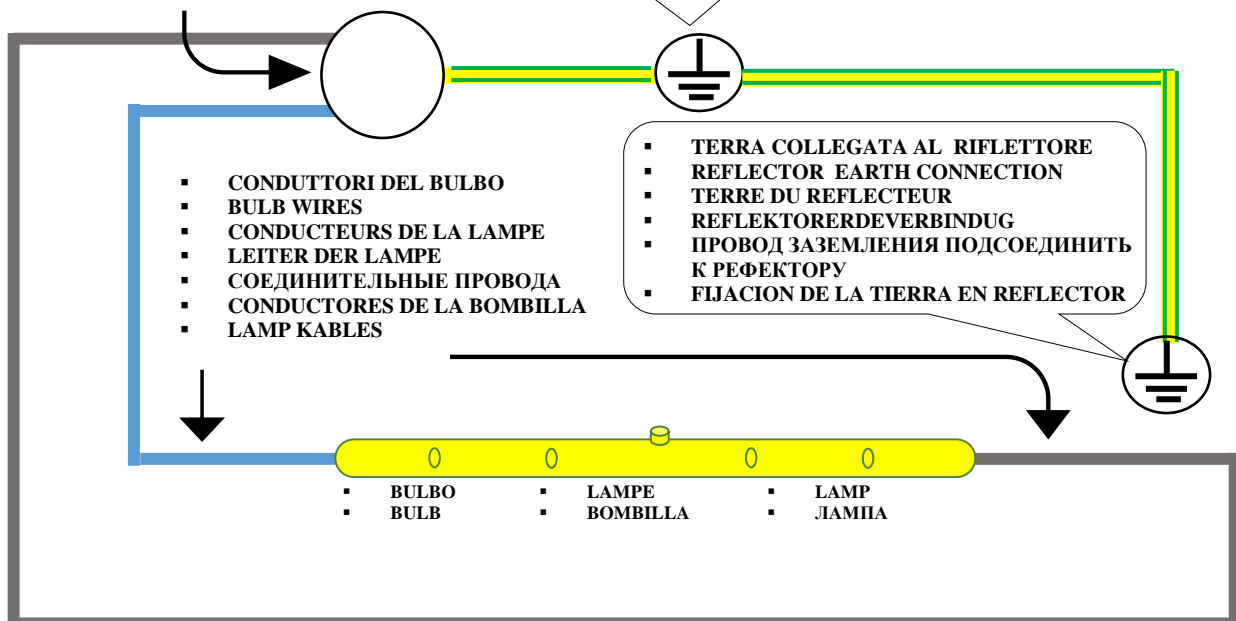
▪ TERRA COLLEGATA AL RIFLETTORE
▪ REFLECTOR EARTH CONNECTION
▪ TERRE DU REFLECTEUR
▪ REFLEKTORERDEVERBINDUG
▪ ПРОВОД ЗАЗЕМЛЕНИЯ ПОДСОЕДИНИТЬ К РЕФЕКТОРУ
▪ FIJACION DE LA TIERRA EN REFLECTOR

▪ CONDUTTORI DEL BULBO
▪ BULB WIRES
▪ CONDUCTEURS DE LA LAMPE
▪ LEITER DER LAMPE
▪ СОЕДИНИТЕЛЬНЫЕ ПРОВОДА
▪ CONDUCTORES DE LA BOMBILLA
▪ LAMP KABLES

▪ BULBO
▪ BULB

▪ LAMPE
▪ BOMBILLA

▪ LAMP
▪ ЛАМПА